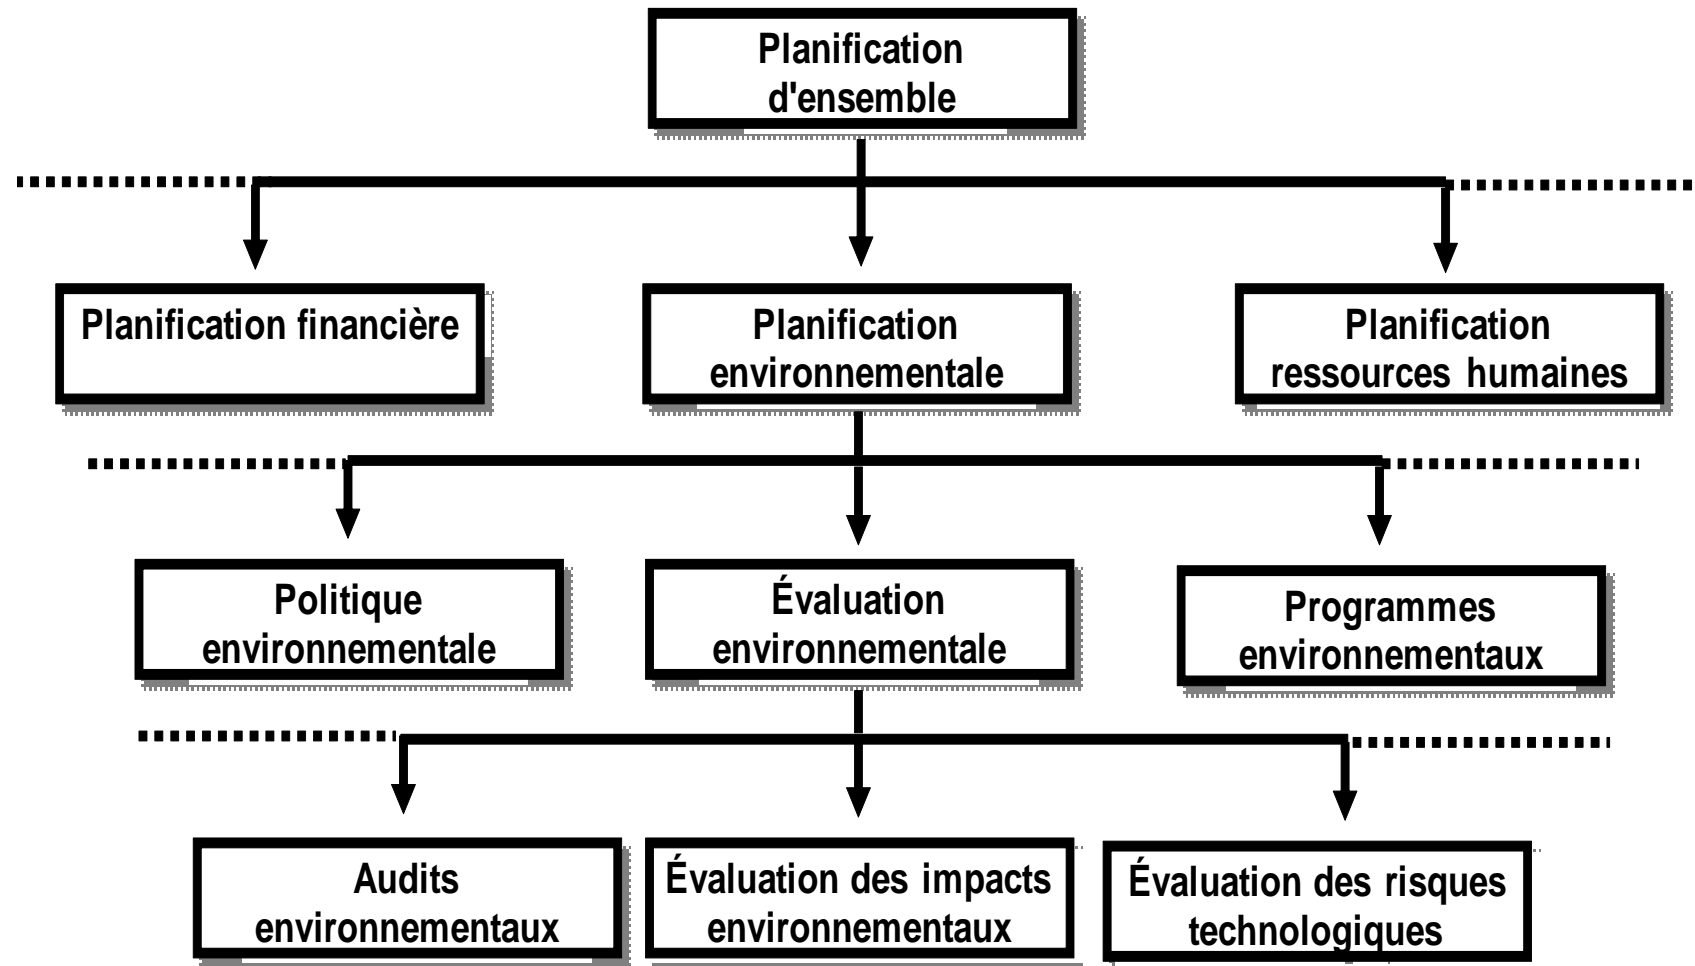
Planification d'ensemble

Planification financière

Planification environnementale

Planification ressources humaines

Politique environnementale

Évaluation environnementale

Programmes environnementaux

Audits environnementaux

Évaluation des impacts environnementaux

Évaluation des risques technologiques